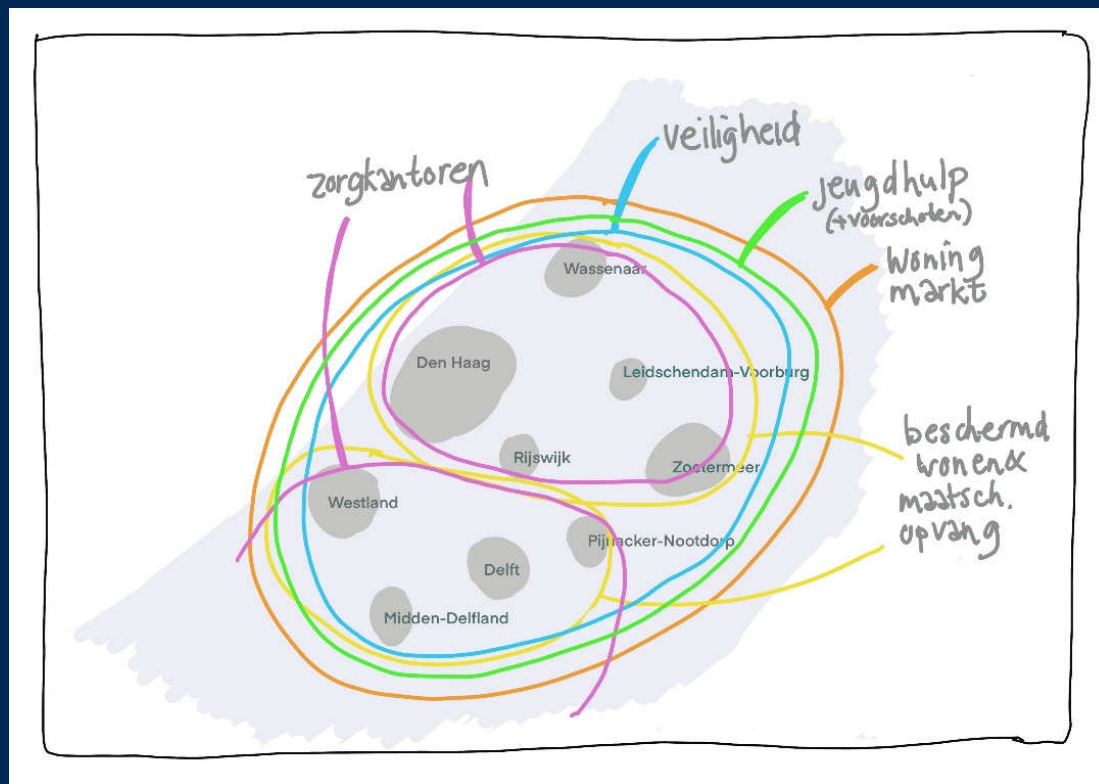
veiligheid

zorgkantoren

Jeugdhulp (+Voorschoten)

Woning markt

Wassenaar

Den Haag

Leidschendam-Voorburg

beschermd wonen& maatsch. opvang

Rijswijk

Zoetermeer

Westland

Pijnacker-Nootdorp

Delft

Midden-Delfland